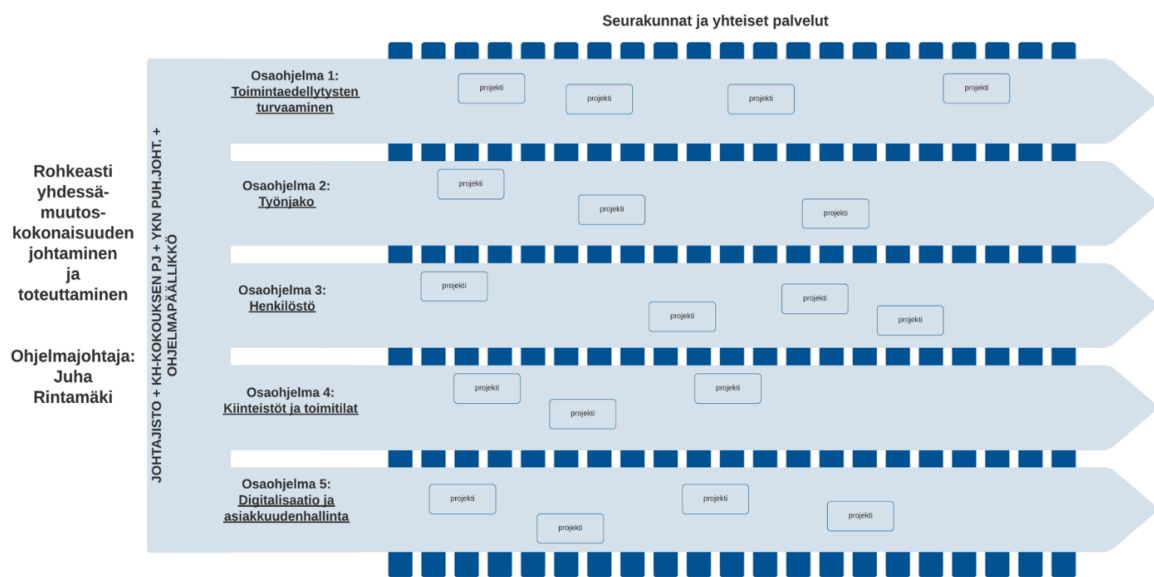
Seurakunnat ja yhteiset palvelut

Rohkeasti yhdessä- muutos- kokonaisuuden johtaminen ja toteuttaminen

Ohjelmajohtaja: Juha Rintamäki

JOHTAJISTO + KH-KOKOUKSEN PJ + YKN PUH.JOHT. + OHJELMAPÄÄLLIKKÖ

Osaohjelma 1: Toimintaedellytysten turvaaminen

projekti
projekti
projekti
projekti

Osaohjelma 2: Työnjako

projekti
projekti
projekti

Osaohjelma 3: Henkilöstö

projekti
projekti
projekti
projekti

Osaohjelma 4: Kiinteistöt ja toimitilat

projekti
projekti
projekti

Osaohjelma 5: Digitalisaatio ja asiakkuudenhallinta

projekti
projekti
projekti
projekti